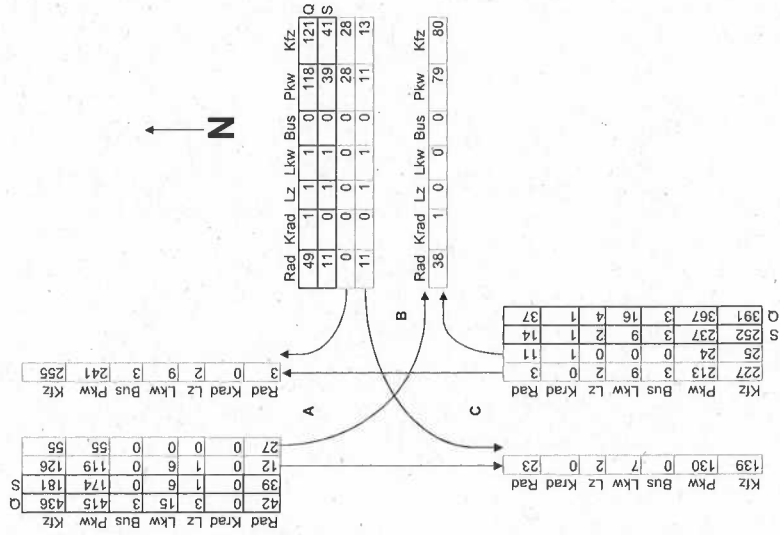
N

| Rad | Krad | Lz | Lkw | Bus | Pkw | Kfz | |
|---|---|---|---|---|---|---|---|
| 49 | 1 | 1 | 1 | 0 | 118 | 121 | Q |
| 11 | 1 | 1 | 1 | 0 | 39 | 41 | S |
| 0 | 0 | 0 | 0 | 0 | 28 | 28 | |
| 11 | 0 | 1 | 1 | 0 | 11 | 13 | |

| Rad | Krad | Lz | Lkw | Bus | Pkw | Kfz |
|---|---|---|---|---|---|---|
| 38 | 1 | 0 | 0 | 0 | 79 | 80 |

B

| Rad | Krad | Lz | Lkw | Bus | Pkw | Kfz | |
|---|---|---|---|---|---|---|---|
| 3 | 0 | 2 | 9 | 3 | 213 | 227 | |
| 11 | 1 | 0 | 0 | 0 | 24 | 25 | |
| 14 | 1 | 2 | 9 | 3 | 237 | 252 | S |
| 37 | 1 | 4 | 16 | 3 | 367 | 391 | Q |

C

| Rad | Krad | Lz | Lkw | Bus | Pkw | Kfz |
|---|---|---|---|---|---|---|
| 3 | 0 | 2 | 9 | 3 | 241 | 255 |

A

| Rad | Krad | Lz | Lkw | Bus | Pkw | Kfz | |
|---|---|---|---|---|---|---|---|
| 42 | 0 | 3 | 15 | 3 | 415 | 436 | Q |
| 39 | 0 | 1 | 6 | 1 | 174 | 181 | S |
| 12 | 0 | 1 | 6 | 0 | 119 | 126 | |
| 27 | 0 | 0 | 0 | 0 | 55 | 55 | |

| Rad | Krad | Lz | Lkw | Bus | Pkw | Kfz |
|---|---|---|---|---|---|---|
| 23 | 0 | 2 | 7 | 0 | 130 | 139 |